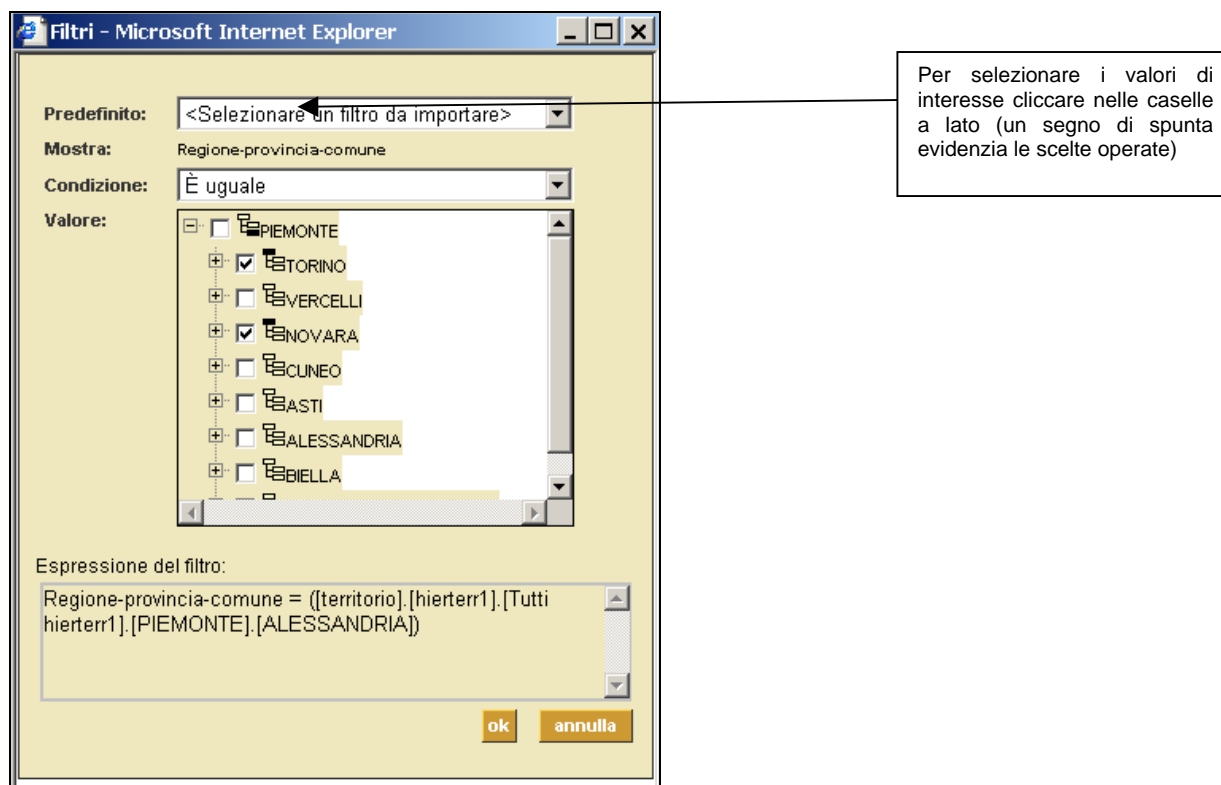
Filtri - Microsoft Internet Explorer

Predefinito: <Selezionare un filtro da importare>

Mostra: Regione-provincia-comune

Condizione: È uguale

Valore:
PIEMONTE
TORINO
VERCELLI
NOVARA
CUNEO
ASTI
ALESSANDRIA
BIELLA

Espressione del filtro:

Regione-provincia-comune = ([territorio].[hierterr1].[Tutti hierterr1].[PIEMONTE].[ALESSANDRIA])

ok annulla

Per selezionare i valori di interesse cliccare nelle caselle a lato (un segno di spunta evidenzia le scelte operate)